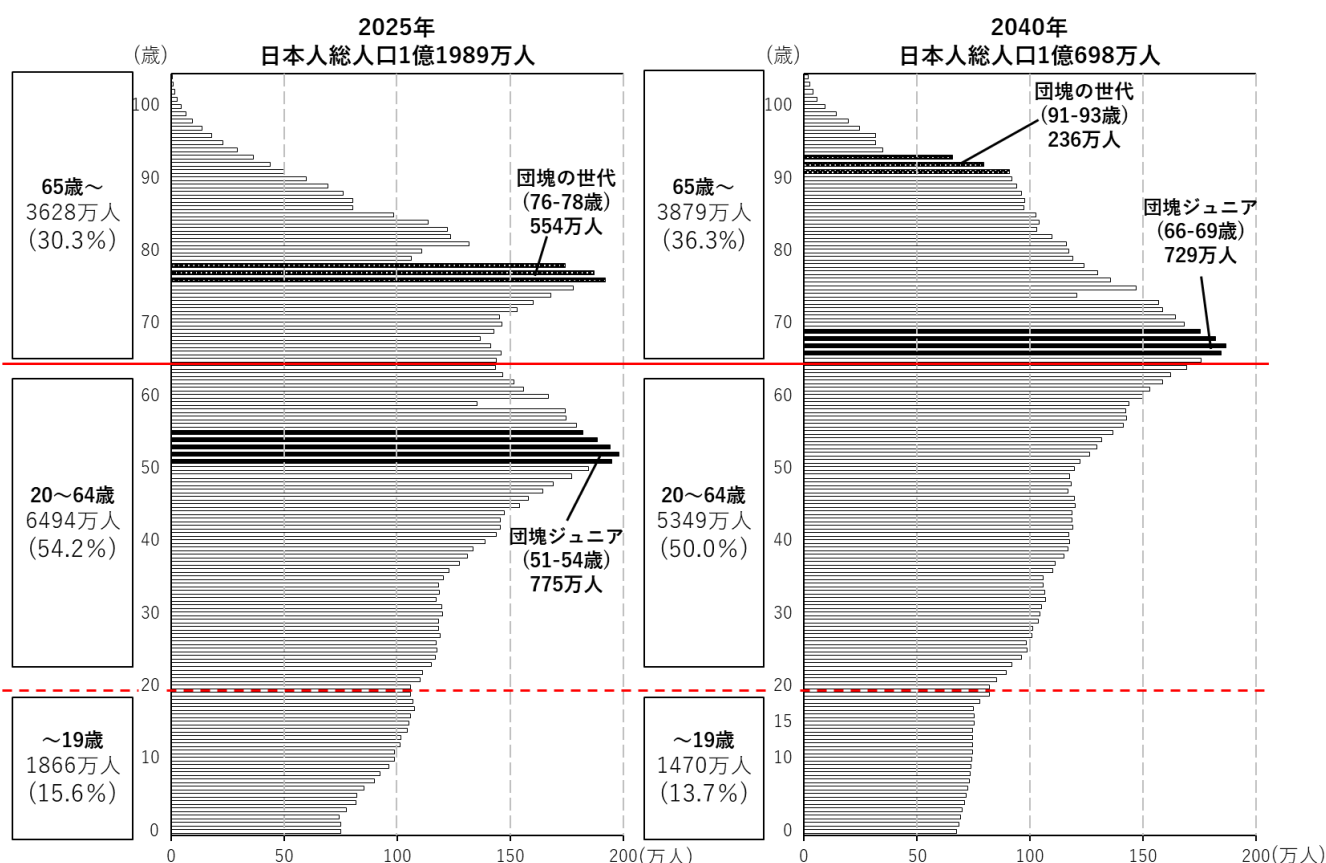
2025年
日本人総人口1億1989万人

(歳)

100
90
80
70
60
50
40
30
20
10
0

65歳～
3628万人
(30.3%)

20～64歳
6494万人
(54.2%)

～19歳
1866万人
(15.6%)

団塊の世代
(76-78歳)
554万人

団塊ジュニア
(51-54歳)
775万人

0 50 100 150 200(万人)

2040年
日本人総人口1億698万人

(歳)

100
90
80
70
60
50
40
30
20
15
10
0

65歳～
3879万人
(36.3%)

20～64歳
5349万人
(50.0%)

～19歳
1470万人
(13.7%)

団塊の世代
(91-93歳)
236万人

団塊ジュニア
(66-69歳)
729万人

0 50 100 150 200(万人)